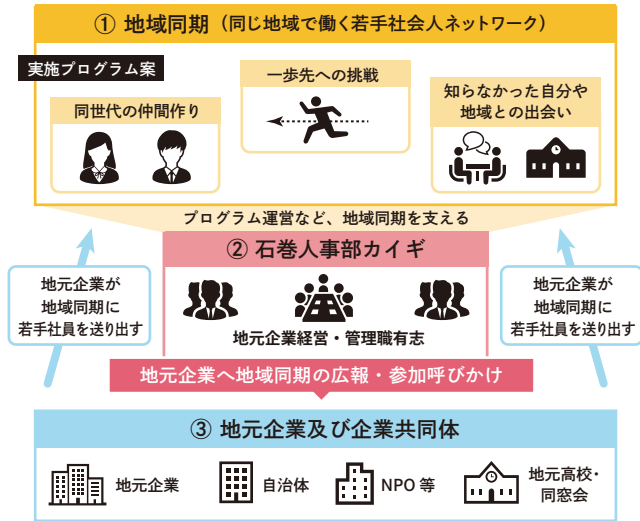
① 地域同期（同じ地域で働く若手社会人ネットワーク）

実施プログラム案

同世代の仲間作り

一歩先への挑戦

知らなかった自分や地域との出会い

プログラム運営など、地域同期を支える

② 石巻人事部カイギ

地元企業が地域同期に若手社員を送り出す

地元企業が地域同期に若手社員を送り出す

地元企業経営・管理職有志

地元企業へ地域同期の広報・参加呼びかけ

③ 地元企業及び企業共同体

地元企業

自治体

NPO 等

地元高校・同窓会